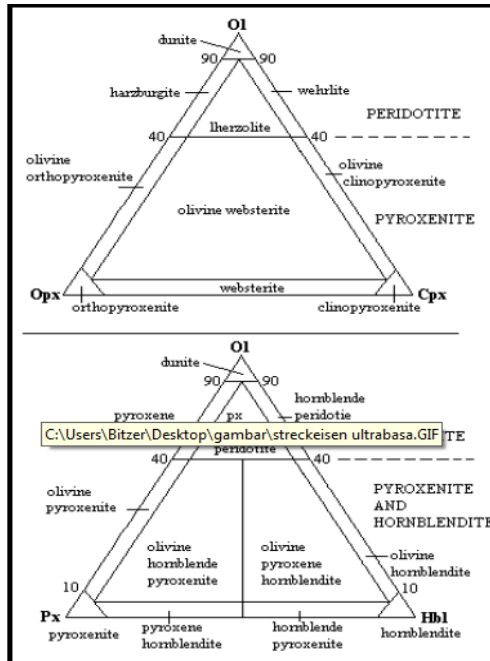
Ol
dunite
90
90
harzburgite
wehrlite
PERIDOTITE
40
lherzolite
40
olivine orthopyroxenite
olivine clinopyroxenite
olivine websterite
PYROXENITE
Opx
websterite
Cpx
orthopyroxenite
clinopyroxenite

Ol
dunite
90
90
hornblende peridotie
pyroxene
px
C:\Users\Bitzer\Desktop\gambar\streckeisen ultrabasa.GIF
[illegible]TE
peridotite
40
40
olivine pyroxenite
PYROXENITE AND HORNBLENDITE
olivine hornblende pyroxenite
olivine pyroxene hornblendite
olivine hornblendite
10
10
Px
Hbl
pyroxenite
pyroxene hornblendite
hornblende pyroxenite
hornblendite